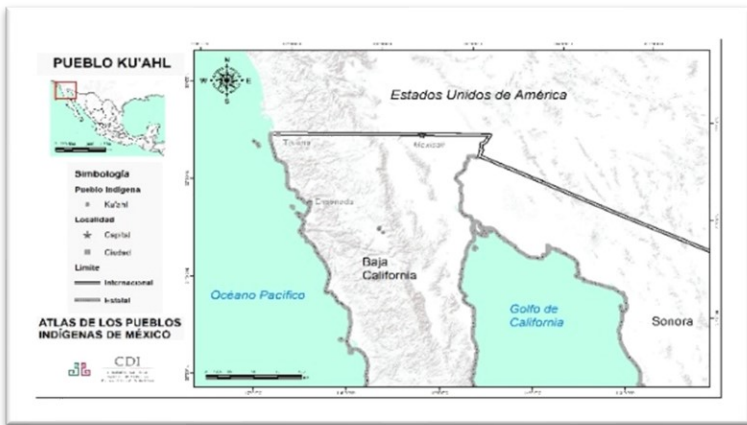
PUEBLO KU'AHL

Simbología
Pueblo Indígena
Ku'ahl
Localidad
Capital
Ciudad
Límite
Internacional
Estatal

ATLAS DE LOS PUEBLOS INDÍGENAS DE MÉXICO

CDI

N
W E
S

Estados Unidos de América

Tijuana
Mexicali
Ensenada

Baja California

Océano Pacífico

Golfo de California

Sonora